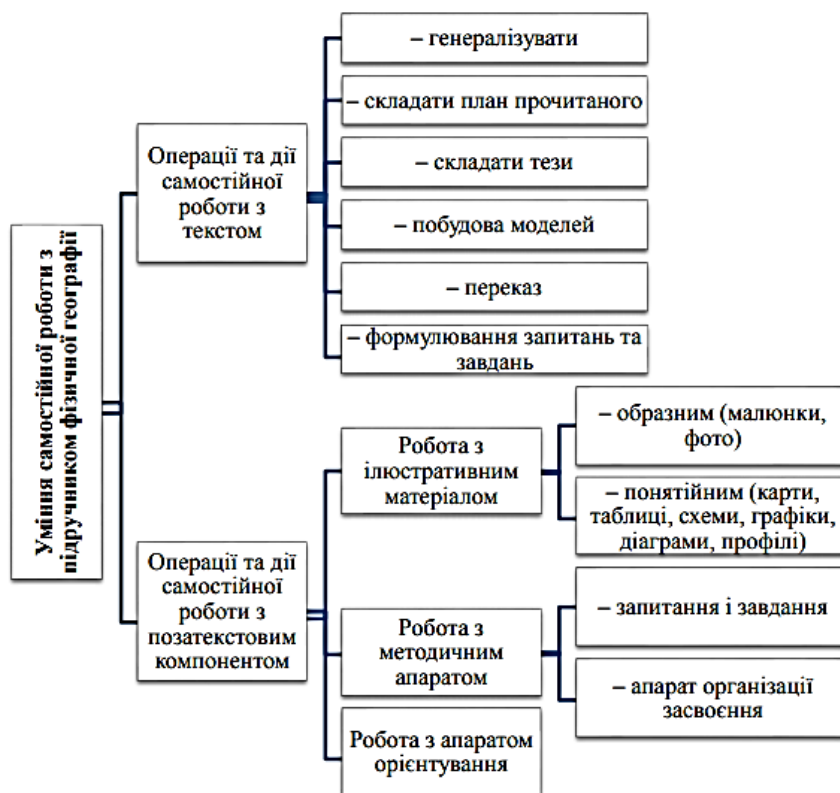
Уміння самостійної роботи з підручником фізичної географії

Операції та дії самостійної роботи з текстом

– генералізувати

– складати план прочитаного

– складати тези

– побудова моделей

– переказ

– формулювання запитань та завдань

Операції та дії самостійної роботи з позатекстовим компонентом

Робота з ілюстративним матеріалом

– образним (малюнки, фото)

– понятійним (карти, таблиці, схеми, графіки, діаграми, профілі)

Робота з методичним апаратом

– запитання і завдання

– апарат організації засвоєння

Робота з апаратом орієнтування